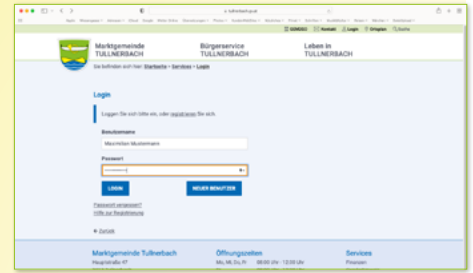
tullnerbach.gv.at

Marktgemeinde TULLNERBACH

Bürgerservice TULLNERBACH

Leben in TULLNERBACH

Sie befinden sich hier: Startseite » Services » Login

Login

Loggen Sie sich bitte ein, oder registrieren Sie sich.

Benutzername

Maximilian Mustermann

Passwort

LOGIN

NEUER BENUTZER

Passwort vergessen?

Hilfe zur Registrierung

Zurück

Marktgemeinde Tullnerbach

Öffnungszeiten

Services

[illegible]